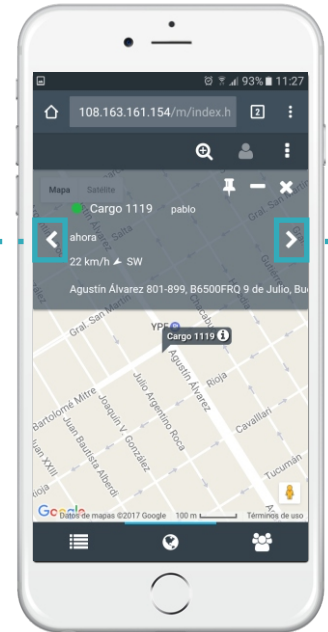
93% 11:27

108.163.161.154/m/index.h

2

Mapa Satélite

Cargo 1119 pablo

ahora

22 km/h SW

Agustín Álvarez 801-899, B6500FRQ 9 de Julio, Bu

Gral. San Martín

YPF

Cargo 1119

Agustín Álvarez

Rioja

Bartolomé Mitre

Joaquín V. González

Julio Argentino Roca

Juan Bautista Alberdi

Cavallari

Tucumán

Juan XXIII

Rioja

Google Datos de mapas ©2017 Google 100 m Términos de uso